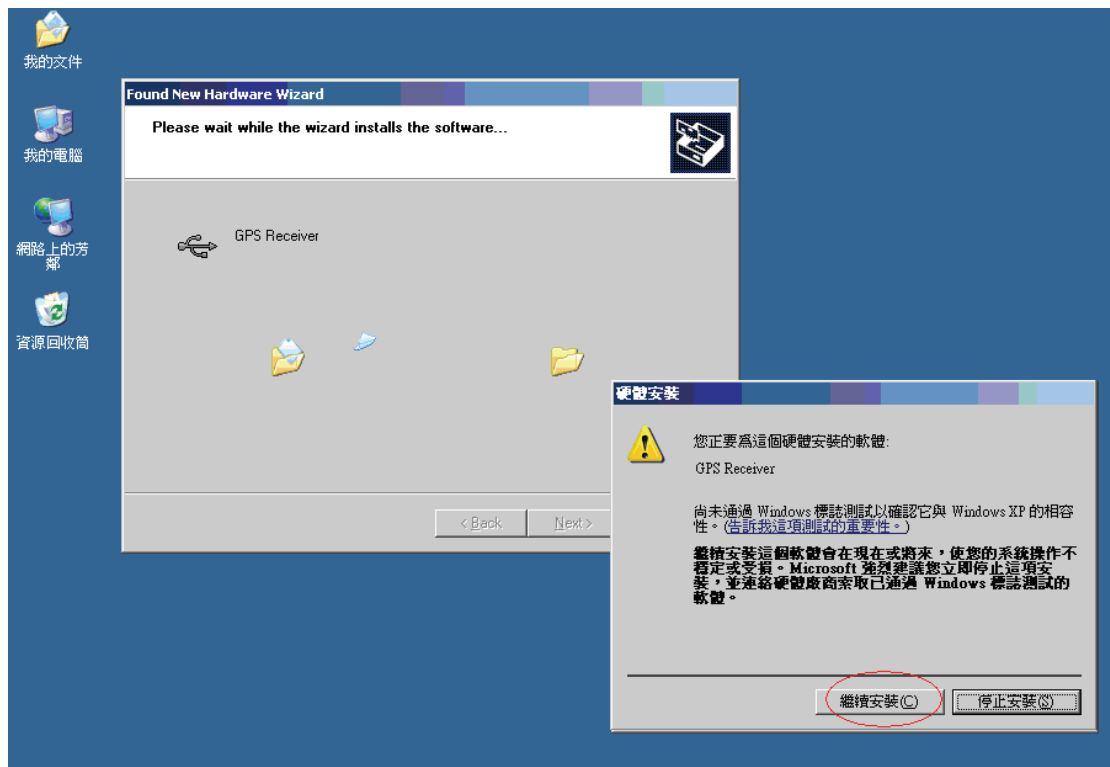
我的文件

我的電腦

網路上的芳鄰

資源回收筒

Found New Hardware Wizard

Please wait while the wizard installs the software...

GPS Receiver

< Back

Next >

硬體安裝

您正要為這個硬體安裝的軟體:

GPS Receiver

尚未通過 Windows 標誌測試以確認它與 Windows XP 的相容性。(告訴我這項測試的重要性。)

繼續安裝這個軟體會在現在或將來，使您的系統操作不穩定或受損。Microsoft 強烈建議您立即停止這項安裝，並連絡硬體廠商索取已通過 Windows 標誌測試的軟體。

繼續安裝(C)

停止安裝(S)